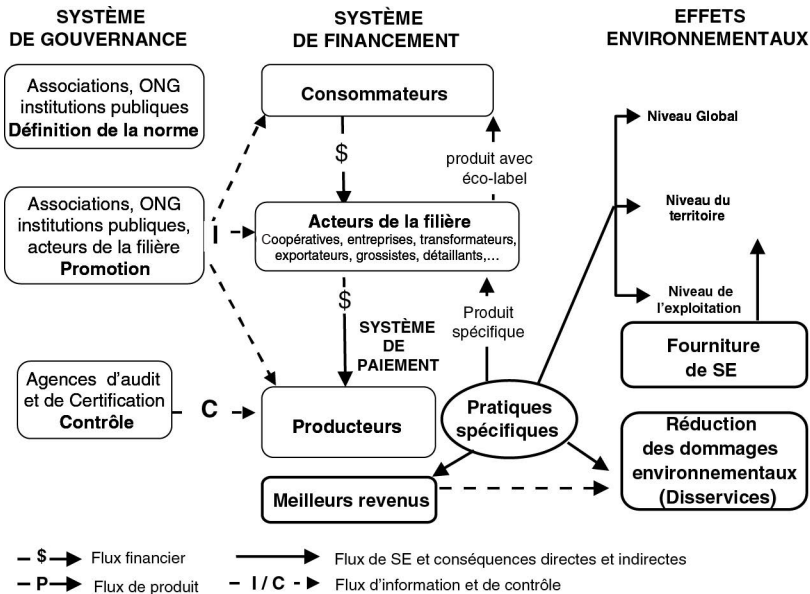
SYSTÈME DE GOUVERNANCE

SYSTÈME DE FINANCEMENT

EFFETS ENVIRONNEMENTAUX

Associations, ONG institutions publiques
Définition de la norme

Consommateurs

$

produit avec éco-label

Niveau Global

Associations, ONG institutions publiques, acteurs de la filière
Promotion

I

Acteurs de la filière
Coopératives, entreprises, transformateurs, exportateurs, grossistes, détaillants,…

Niveau du territoire

Niveau de l'exploitation

$

SYSTÈME DE PAIEMENT

Produit spécifique

Fourniture de SE

Agences d'audit et de Certification
Contrôle

C

Producteurs

Pratiques spécifiques

Réduction des dommages environnementaux (Disservices)

Meilleurs revenus

– $ → Flux financier
– P → Flux de produit
→ Flux de SE et conséquences directes et indirectes
– I / C - ► Flux d'information et de contrôle